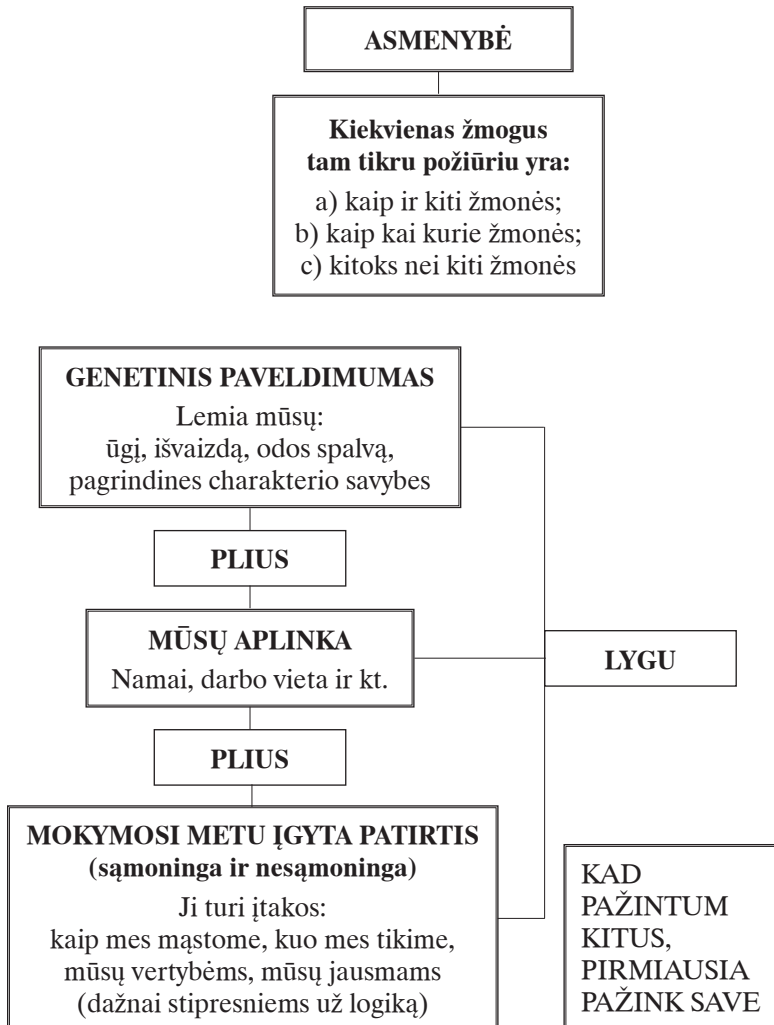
ASMENYBĖ

Kiekvienas žmogus tam tikru požiūriu yra:
a) kaip ir kiti žmonės;
b) kaip kai kurie žmonės;
c) kitoks nei kiti žmonės

GENETINIS PAVELDIMUMAS
Lemia mūsų:
ūgį, išvaizdą, odos spalvą, pagrindines charakterio savybes

PLIUS

MŪSŲ APLINKA
Namai, darbo vieta ir kt.

LYGU

PLIUS

MOKYMOSI METU ĮGYTA PATIRTIS
(sąmoninga ir nesąmoninga)
Ji turi įtakos:
kaip mes mąstome, kuo mes tikime, mūsų vertybėms, mūsų jausmams (dažnai stipresniems už logiką)

KAD PAŽINTUM KITUS, PIRMIAUSIA PAŽINK SAVE